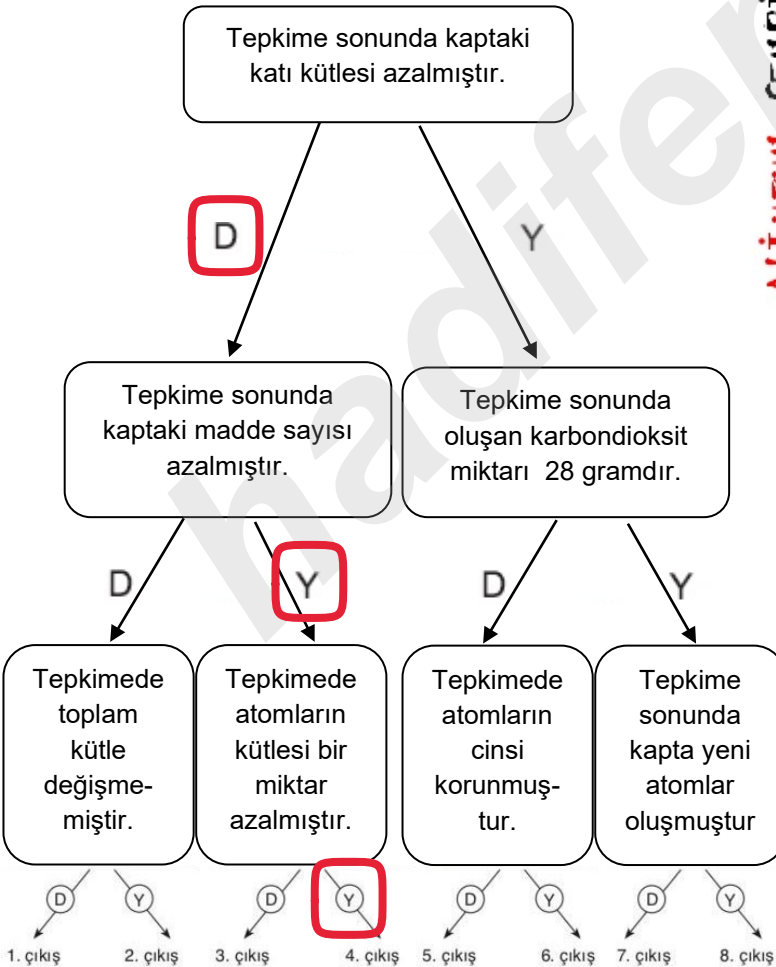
Tepkime sonunda kaptaki katı kütlesi azalmıştır.

D

Y

Tepkime sonunda kaptaki madde sayısı azalmıştır.

Tepkime sonunda oluşan karbondioksit miktarı 28 gramdır.

D

Y

D

Y

Tepkimede toplam kütle değişmemiştir.

Tepkimede atomların kütlesi bir miktar azalmıştır.

Tepkimede atomların cinsi korunmuştur.

Tepkime sonunda kapta yeni atomlar oluşmuştur

D Y D Y D Y D Y

1. çıkış 2. çıkış 3. çıkış 4. çıkış 5. çıkış 6. çıkış 7. çıkış 8. çıkış

hadifen